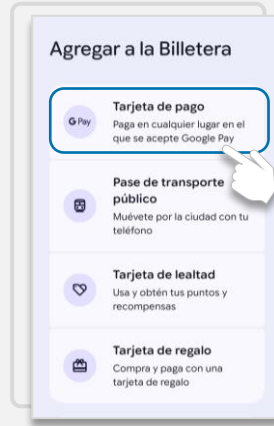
Agregar a la Billetera

G Pay
Tarjeta de pago
Paga en cualquier lugar en el que se acepte Google Pay

Pase de transporte público
Muévete por la ciudad con tu teléfono

Tarjeta de lealtad
Usa y obtén tus puntos y recompensas

Tarjeta de regalo
Compra y paga con una tarjeta de regalo